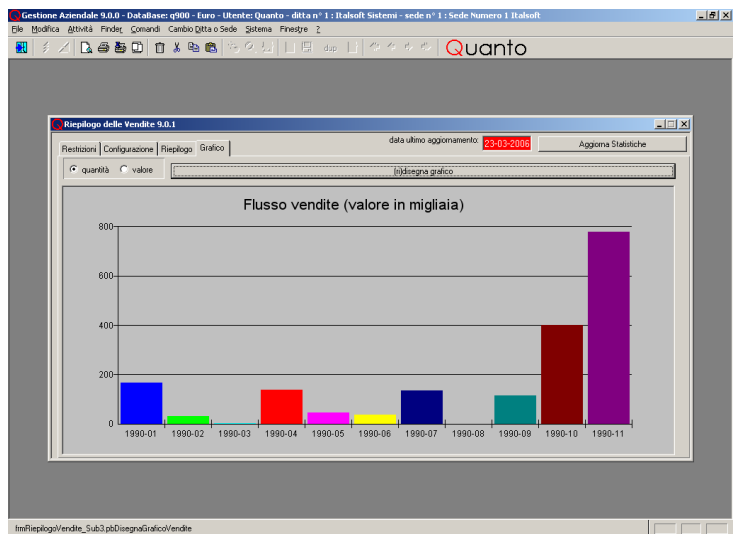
Gestione Aziendale 9.0.0 - DataBase: q900 - Euro - Utente: Quanto - ditta n° 1 : Italsoft Sistemi - sede n° 1 : Sede Numero 1 Italsoft

File Modifica Attività Finder Comandi Cambio Ditta o Sede Sistema Finestre ?

dup

Quanto

Riepilogo delle Vendite 9.0.1

Restrizioni Configurazione Riepilogo Grafico

data ultimo aggiornamento: 23-03-2006

Aggiorna Statistiche

quantità valore

(ri)disegna grafico

Flusso vendite (valore in migliaia)

800
600
400
200
0

1990-01 1990-02 1990-03 1990-04 1990-05 1990-06 1990-07 1990-08 1990-09 1990-10 1990-11

frmRiepilogoVendite_Sub3.pbDisegnaGraficoVendite